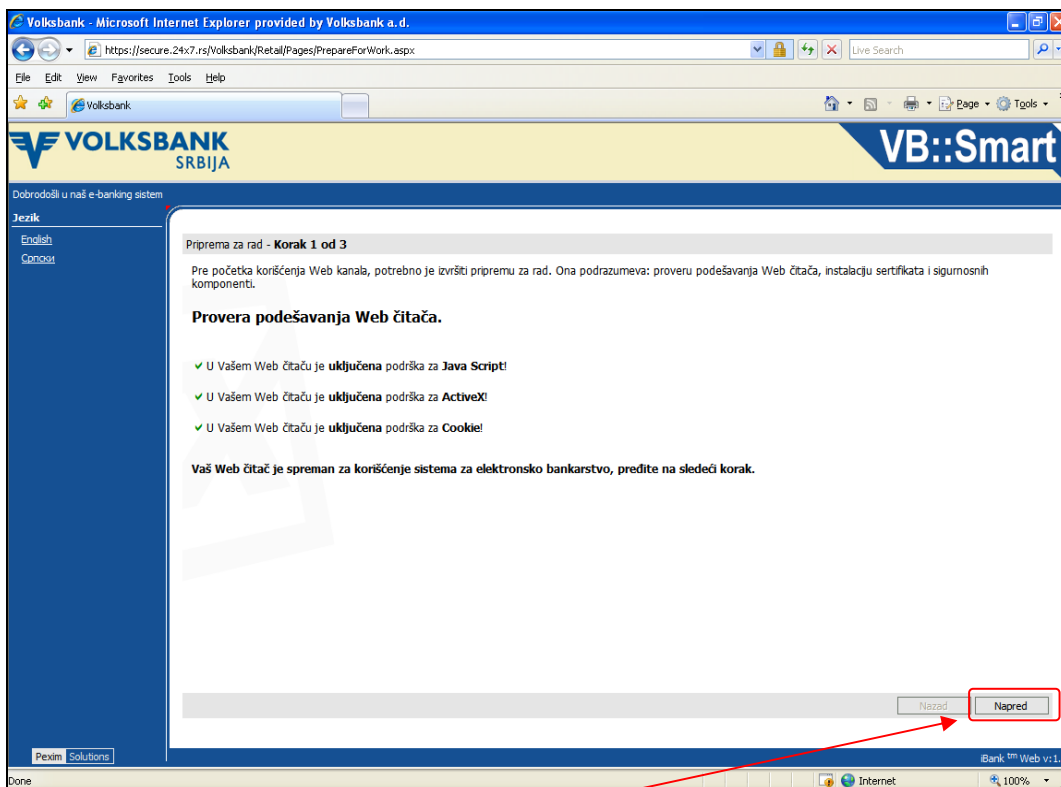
Volksbank - Microsoft Internet Explorer provided by Volksbank a.d.

https://secure.24x7.rs/Volksbank/Retail/Pages/PrepareForWork.aspx

Live Search

File Edit View Favorites Tools Help

Volksbank

Page Tools

VOLKSBANK SRBIJA

VB::Smart

Dobrodošli u naš e-banking sistem

Jezik

English

Српски

Priprema za rad - **Korak 1 od 3**

Pre početka korišćenja Web kanala, potrebno je izvršiti pripremu za rad. Ona podrazumeva: proveru podešavanja Web čitača, instalaciju sertifikata i sigurnosnih komponenti.

**Provera podešavanja Web čitača.**

✔ U Vašem Web čitaču je **uključena** podrška za **Java Script**!

✔ U Vašem Web čitaču je **uključena** podrška za **ActiveX**!

✔ U Vašem Web čitaču je **uključena** podrška za **Cookie**!

**Vaš Web čitač je spreman za korišćenje sistema za elektronsko bankarstvo, pređite na sledeći korak.**

Nazad

Napred

Pexim Solutions

iBank tm Web v:1.

Done

Internet

100%